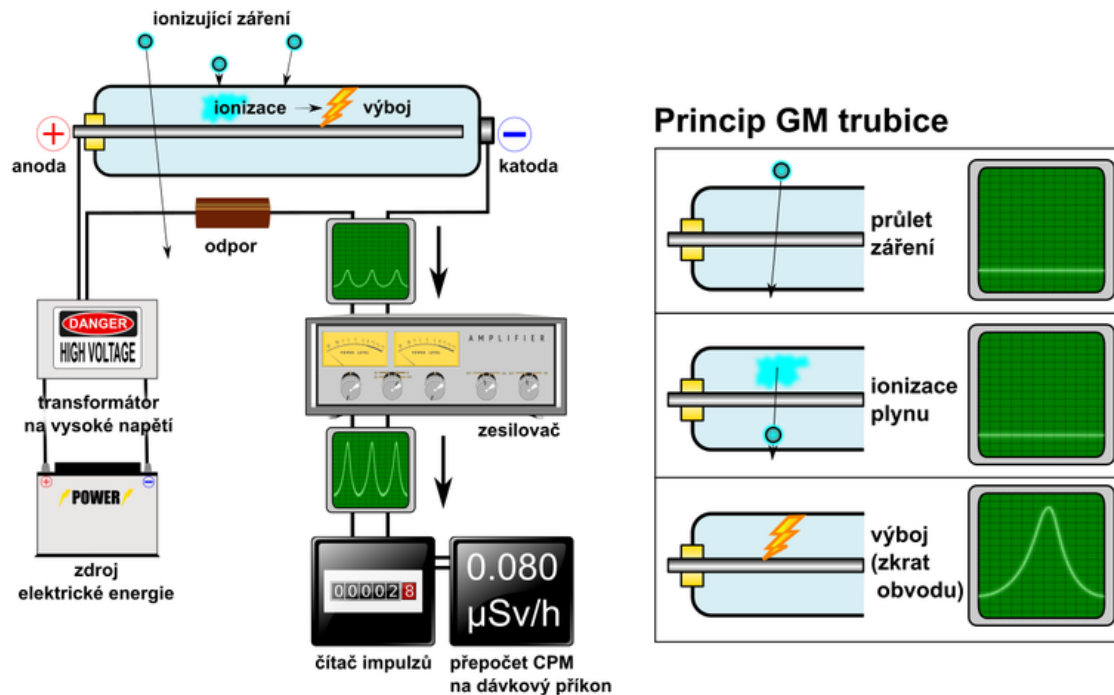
ionizující záření

ionizace → výboj

anoda

katoda

odpor

DANGER
HIGH VOLTAGE

transformátor na vysoké napětí

POWER

zdroj elektrické energie

AMPLIFIER

zesilovač

000028

čítač impulzů

0.080 µSv/h

přepočet CPM na dávkový příkon

Princip GM trubice

průlet záření

ionizace plynu

výboj (zkrat obvodu)